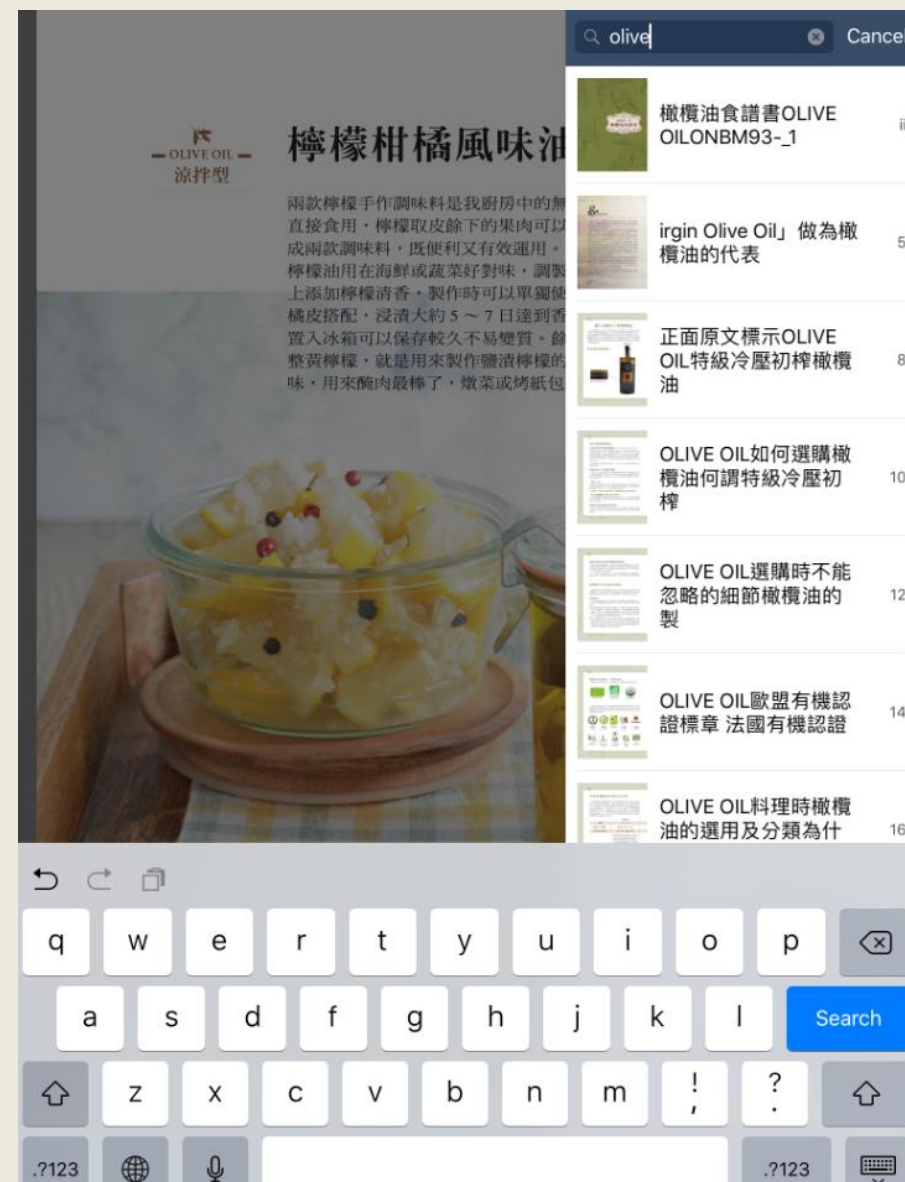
olive Cance

橄欖油食譜書OLIVE OILONBM93-_1

irgin Olive Oil」做為橄欖油的代表 5

正面原文標示OLIVE OIL特級冷壓初榨橄欖油 8

OLIVE OIL如何選購橄欖油何謂特級冷壓初榨 10

OLIVE OIL選購時不能忽略的細節橄欖油的製 12

OLIVE OIL歐盟有機認證標章 法國有機認證 14

OLIVE OIL料理時橄欖油的選用及分類為什 16

OLIVE OIL
涼拌型

檸檬柑橘風味油

兩款檸檬手作調味料是我廚房中的無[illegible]直接食用，檸檬取皮餘下的果肉可以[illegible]成兩款調味料，既便利又有效運用，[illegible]檸檬油用在海鮮或蔬菜好對味，調製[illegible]上添加檸檬清香，製作時可以單獨使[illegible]橘皮搭配，浸漬大約5～7日達到香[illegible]置入冰箱可以保存較久不易變質，餘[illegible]整黃檸檬，就是用來製作鹽漬檸檬的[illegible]味，用來醃肉最棒了，燉菜或烤紙包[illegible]

q w e r t y u i o p
a s d f g h j k l Search
z x c v b n m ! , ? .
.?123 .?123